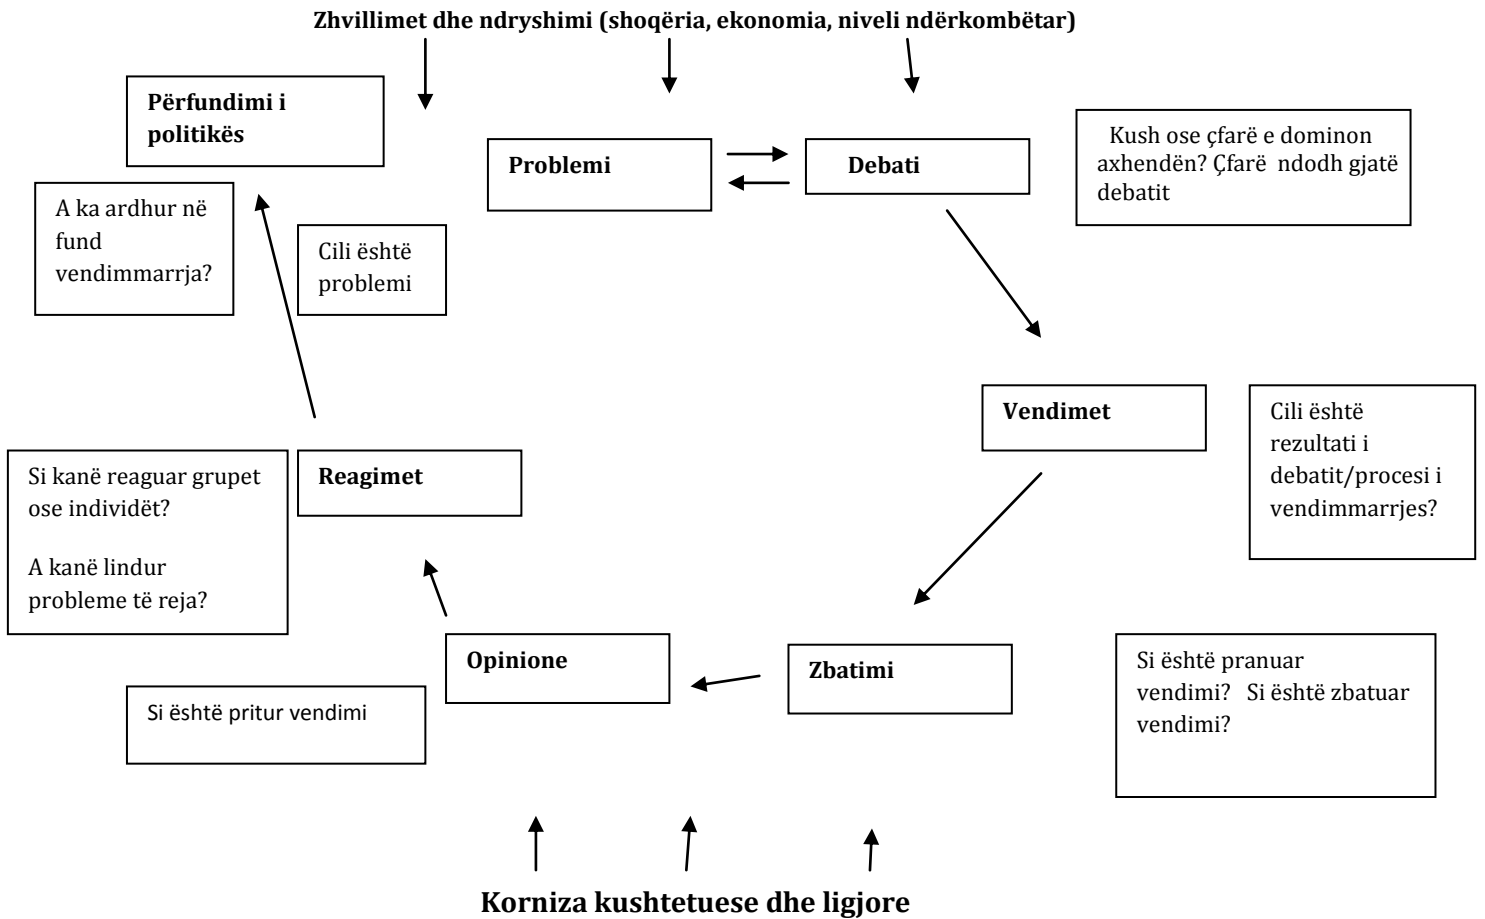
Zhvillimet dhe ndryshimi (shoqëria, ekonomia, niveli ndërkombëtar)

Përfundimi i politikës

Problemi

Debati

Kush ose çfarë e dominon axhendën? Çfarë ndodh gjatë debatit

A ka ardhur në fund vendimmarrja?

Cili është problemi

Vendimet

Cili është rezultati i debatit/procesi i vendimmarrjes?

Si kanë reaguar grupet ose individët?

A kanë lindur probleme të reja?

Reagimet

Opinione

Zbatimi

Si është pranuar vendimi? Si është zbatuar vendimi?

Si është pritur vendimi

Korniza kushtetuese dhe ligjore